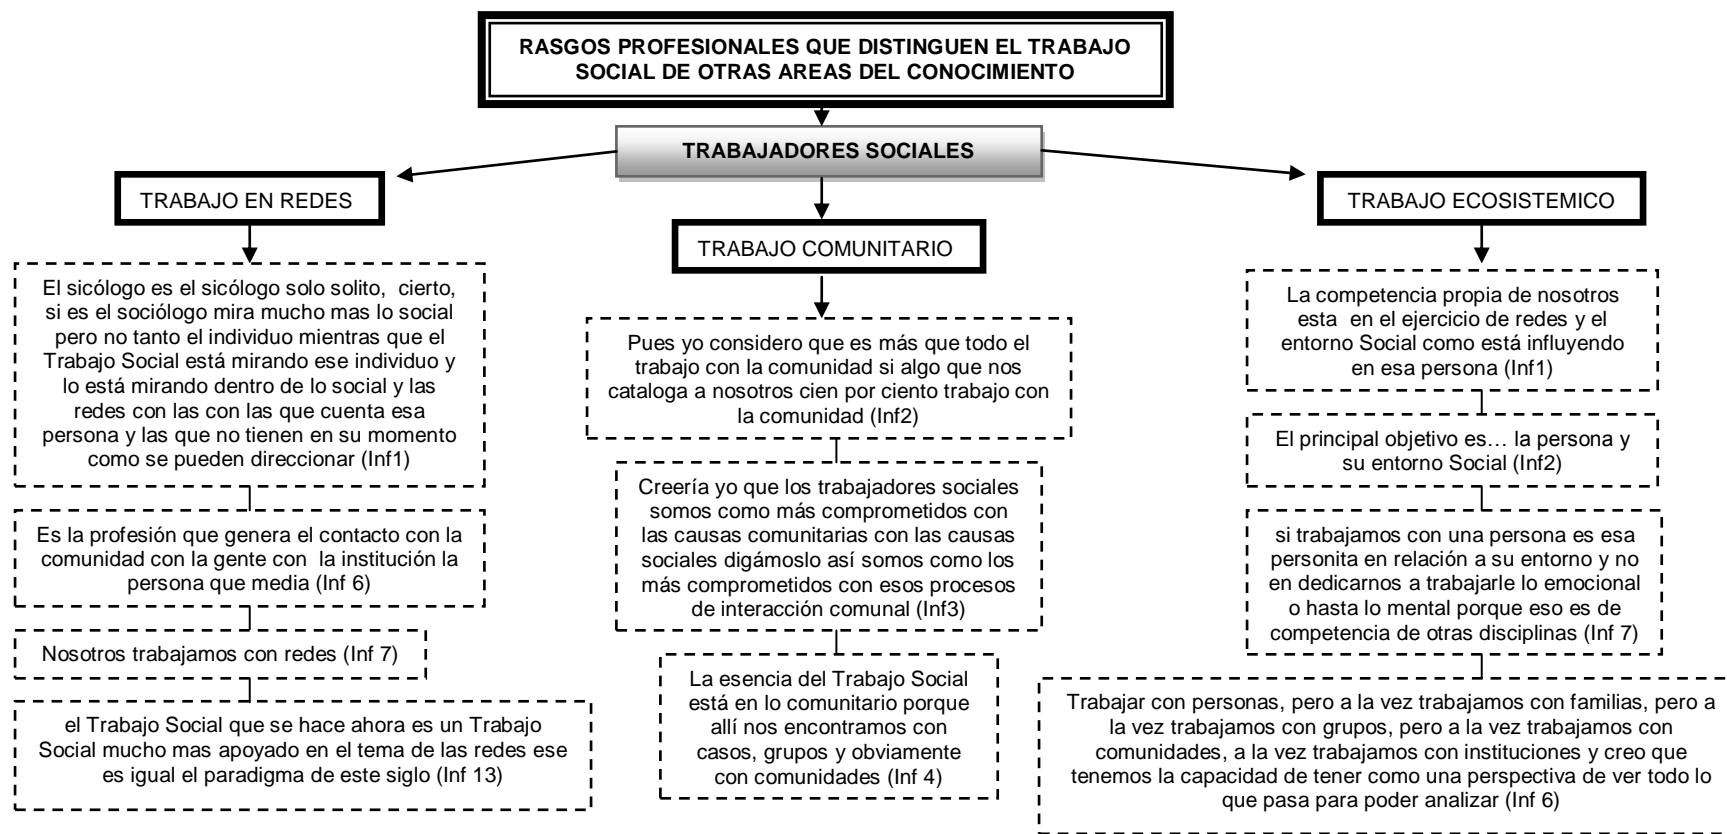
RASGOS PROFESIONALES QUE DISTINGUEN EL TRABAJO SOCIAL DE OTRAS AREAS DEL CONOCIMIENTO

TRABAJADORES SOCIALES

TRABAJO EN REDES

El sicólogo es el sicólogo solo solito, cierto, si es el sociólogo mira mucho mas lo social pero no tanto el individuo mientras que el Trabajo Social está mirando ese individuo y lo está mirando dentro de lo social y las redes con las con las que cuenta esa persona y las que no tienen en su momento como se pueden direccionar (Inf1)

Es la profesión que genera el contacto con la comunidad con la gente con la institución la persona que media (Inf 6)

Nosotros trabajamos con redes (Inf 7)

el Trabajo Social que se hace ahora es un Trabajo Social mucho mas apoyado en el tema de las redes ese es igual el paradigma de este siglo (Inf 13)

TRABAJO COMUNITARIO

Pues yo considero que es más que todo el trabajo con la comunidad si algo que nos cataloga a nosotros cien por ciento trabajo con la comunidad (Inf2)

Creería yo que los trabajadores sociales somos como más comprometidos con las causas comunitarias con las causas sociales digámoslo así somos como los más comprometidos con esos procesos de interacción comunal (Inf3)

La esencia del Trabajo Social está en lo comunitario porque allí nos encontramos con casos, grupos y obviamente con comunidades (Inf 4)

TRABAJO ECOSISTEMICO

La competencia propia de nosotros esta en el ejercicio de redes y el entorno Social como está influyendo en esa persona (Inf1)

El principal objetivo es… la persona y su entorno Social (Inf2)

si trabajamos con una persona es esa personita en relación a su entorno y no en dedicarnos a trabajarle lo emocional o hasta lo mental porque eso es de competencia de otras disciplinas (Inf 7)

Trabajar con personas, pero a la vez trabajamos con familias, pero a la vez trabajamos con grupos, pero a la vez trabajamos con comunidades, a la vez trabajamos con instituciones y creo que tenemos la capacidad de tener como una perspectiva de ver todo lo que pasa para poder analizar (Inf 6)